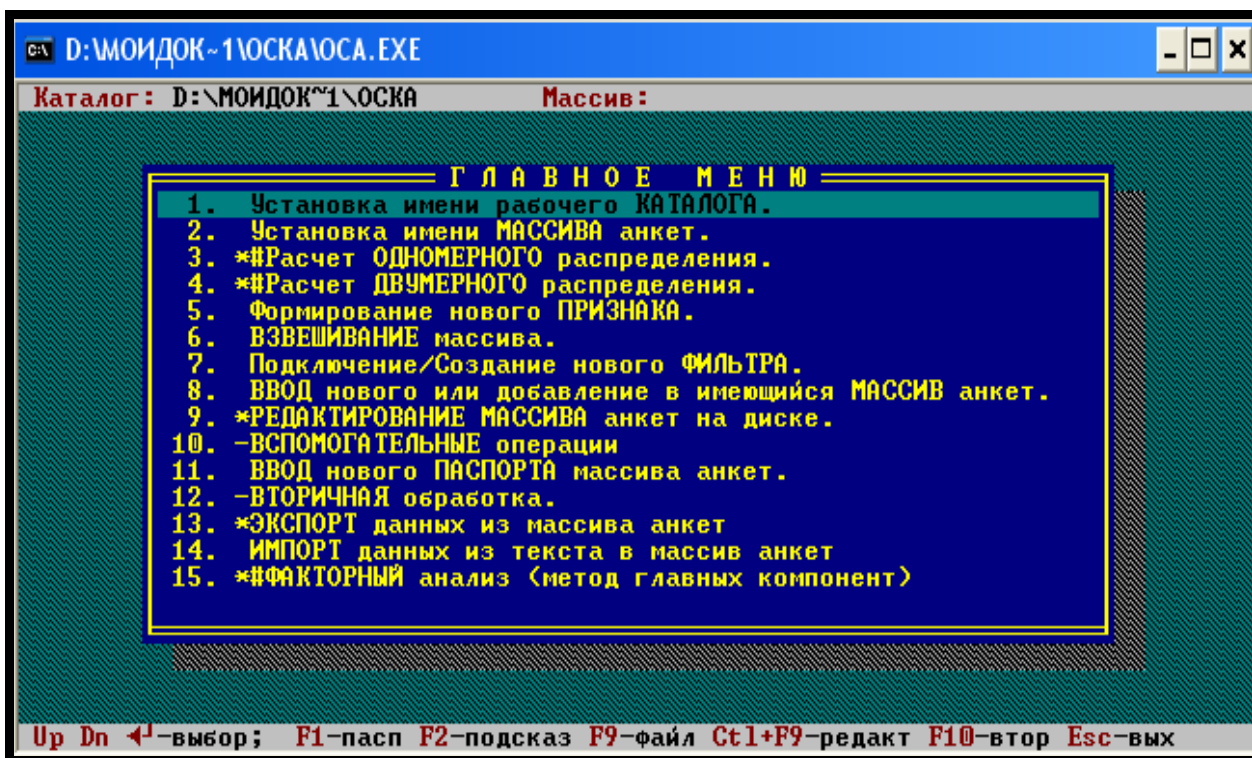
D:\МОИДОК~1\ОСКА\ОСА.EXE

Каталог: D:\МОИДОК~1\ОСКА Массив:

ГЛАВНОЕ МЕНЮ

1. Установка имени рабочего КАТАЛОГА.
2. Установка имени МАССИВА анкет.
3. *#Расчет ОДНОМЕРНОГО распределения.
4. *#Расчет ДВУМЕРНОГО распределения.
5. Формирование нового ПРИЗНАКА.
6. ВЗВЕШИВАНИЕ массива.
7. Подключение/Создание нового ФИЛЬТРА.
8. ВВОД нового или добавление в имеющийся МАССИВ анкет.
9. *РЕДАКТИРОВАНИЕ МАССИВА анкет на диске.
10. -ВСПОМОГАТЕЛЬНЫЕ операции
11. ВВОД нового ПАСПОРТА массива анкет.
12. -ВТОРИЧНАЯ обработка.
13. *ЭКСПОРТ данных из массива анкет
14. ИМПОРТ данных из текста в массив анкет
15. *#ФАКТОРНЫЙ анализ (метод главных компонент)

Up Dn ↵-выбор; F1-пасп F2-подсказ F9-файл Ctl+F9-редакт F10-втор Esc-вых